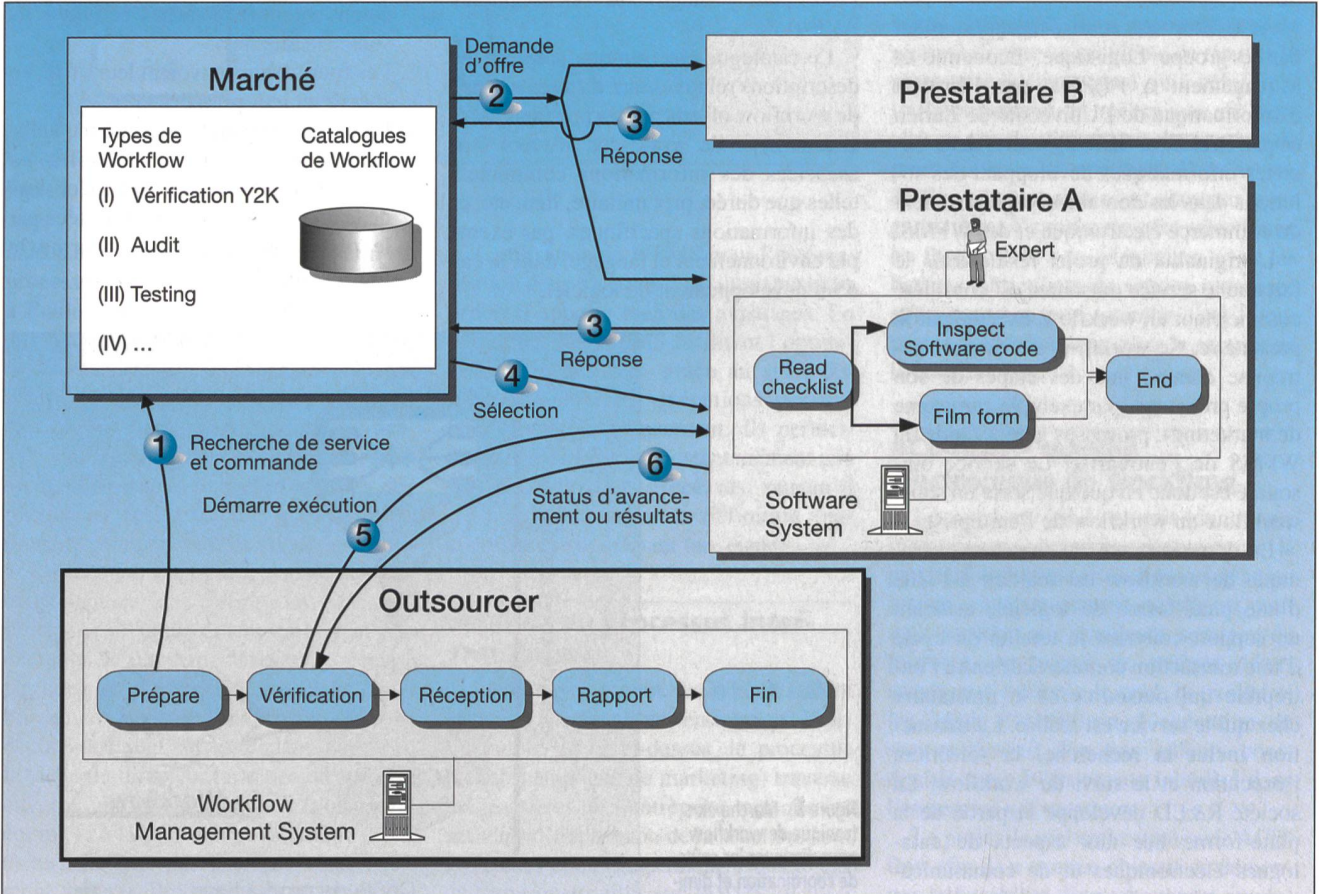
Marché

Types de Workflow

(I) Vérification Y2K

(II) Audit

(III) Testing

(IV) ...

Catalogues de Workflow

Demande d'offre

2

3

Réponse

Prestataire B

Prestataire A

Expert

3

Réponse

4

Sélection

Inspect Software code

Read checklist

End

Film form

1

Recherche de service et commande

Démarre exécution

5

6

Status d'avancement ou résultats

Software System

Outsourcer

Prépare

Vérification

Réception

Rapport

Fin

Workflow Management System